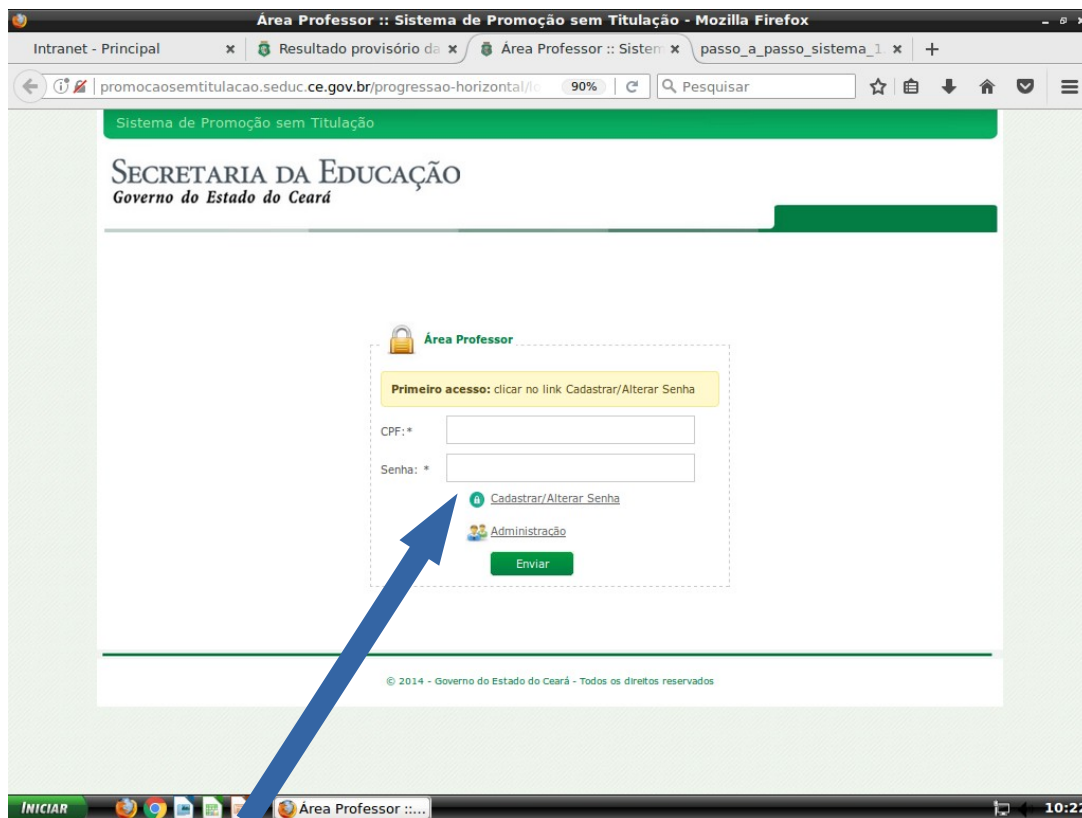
Área Professor :: Sistema de Promoção sem Titulação - Mozilla Firefox

Intranet - Principal ×
Resultado provisório da ×
Área Professor :: Sistem ×
passo_a_passo_sistema_1 ×
+

promocaosemtitulacao.seduc.ce.gov.br/progressao-horizontal/lc
90%
Pesquisar

Sistema de Promoção sem Titulação

SECRETARIA DA EDUCAÇÃO
Governo do Estado do Ceará

Área Professor

Primeiro acesso: clicar no link Cadastrar/Alterar Senha

CPF:*

Senha: *

Cadastrar/Alterar Senha

Administração

Enviar

© 2014 - Governo do Estado do Ceará - Todos os direitos reservados

INICIAR
Área Professor :...
10:2